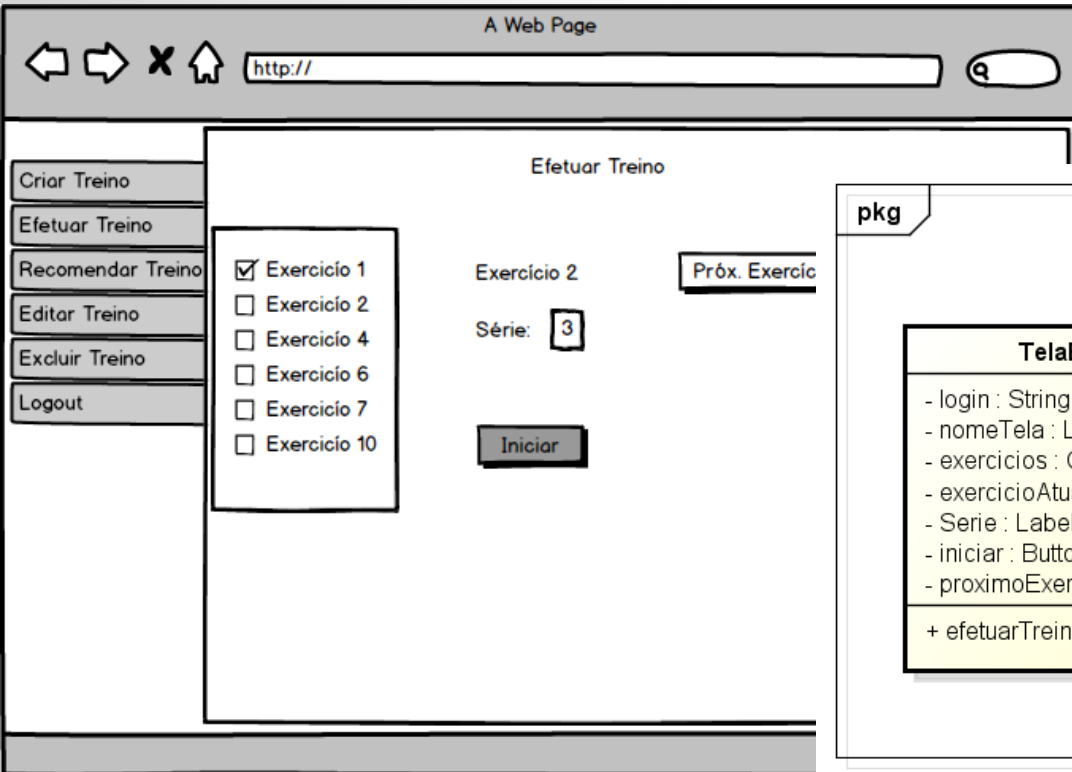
A Web Page

http://

Criar Treino
Efetuar Treino
Recomendar Treino
Editar Treino
Excluir Treino
Logout

Efetuar Treino

☑ Exercício 1
☐ Exercício 2
☐ Exercício 4
☐ Exercício 6
☐ Exercício 7
☐ Exercício 10

Exercício 2

Próx. Exercíc

Série: 3

Iniciar

pkg

TelaE

- login : String
- nomeTela : L
- exercicios : (
- exercicioAtu
- Serie : Label
- iniciar : Butto
- proximoExer

+ efetuarTrein